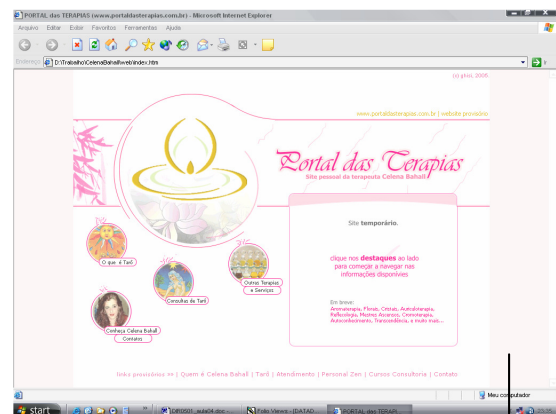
PORTAL das TERAPIAS (www.portaldasterapias.com.br) - Microsoft Internet Explorer

Arquivo Editar Exibir Favoritos Ferramentas Ajuda

Endereço D:\Trabalho\CelenaBahall\web\index.htm

(c) gbsi, 2005

www.portaldasterapias.com.br | website provisório

Portal das Terapias
Site pessoal da terapeuta Celena Bahall

Site temporário.

clique nos destaques ao lado para começar a navegar nas informações disponíveis

Em breve:
Aromaterapia, Florais, Cristais, Acrotoloterapia, Reflexologia, Mudras, Alcanos, Cromoterapia, Autoconhecimento, Transcendência, e muito mais...

O que é Tarô

Consultas de Tarô

Outras Terapias e Serviços

Conheça Celena Bahall

Contatos

links provisórios >> | Quem é Celena Bahall | Tarô | Atendimento | Personal Zen | Cursos Consultoria | Contato

Meu computador

start

Dif0501_aula04.doc

Fabio Vieira - [DATAD...

PORTAL das TERAPI...